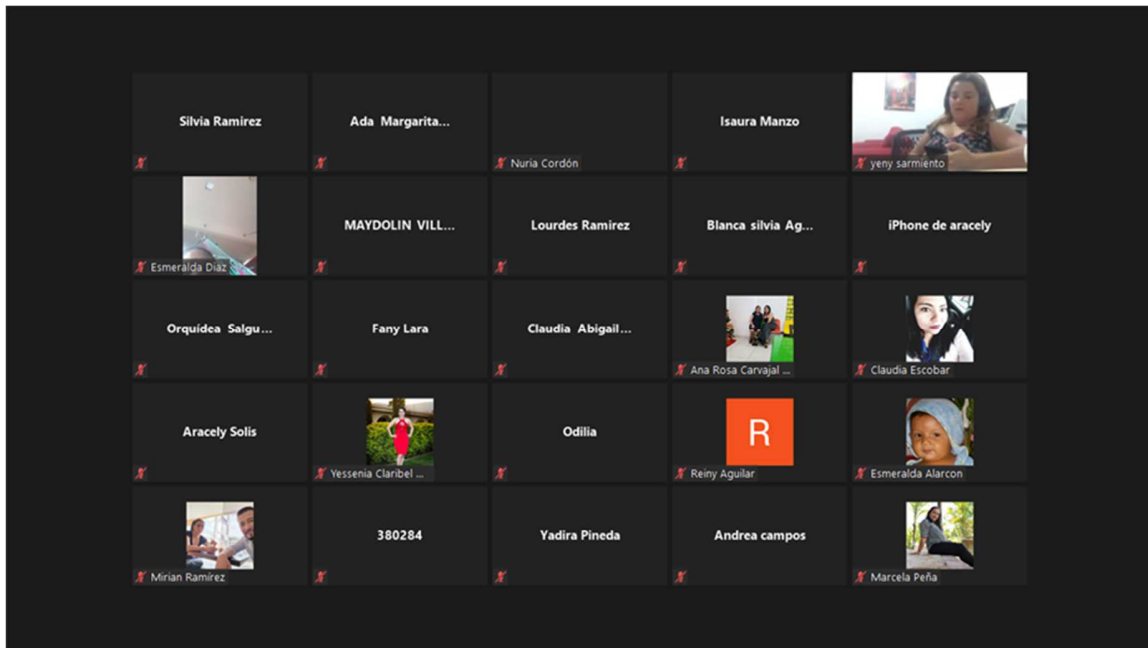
Silvia Ramirez

Ada Margarita...

Nuria Cordón

Isaura Manzo

yeny sarmiento

Esmeralda Diaz

MAYDOLIN VILL...

Lourdes Ramirez

Blanca silvia Ag...

iPhone de aracely

Orquídea Salgu...

Fany Lara

Claudia Abigail...

Ana Rosa Carvajal ...

Claudia Escobar

Aracely Solis

Yessenia Claribel ...

Odilia

R

Reiny Aguilar

Esmeralda Alarcon

Mirian Ramírez

380284

Yadira Pineda

Andrea campos

Marcela Peña